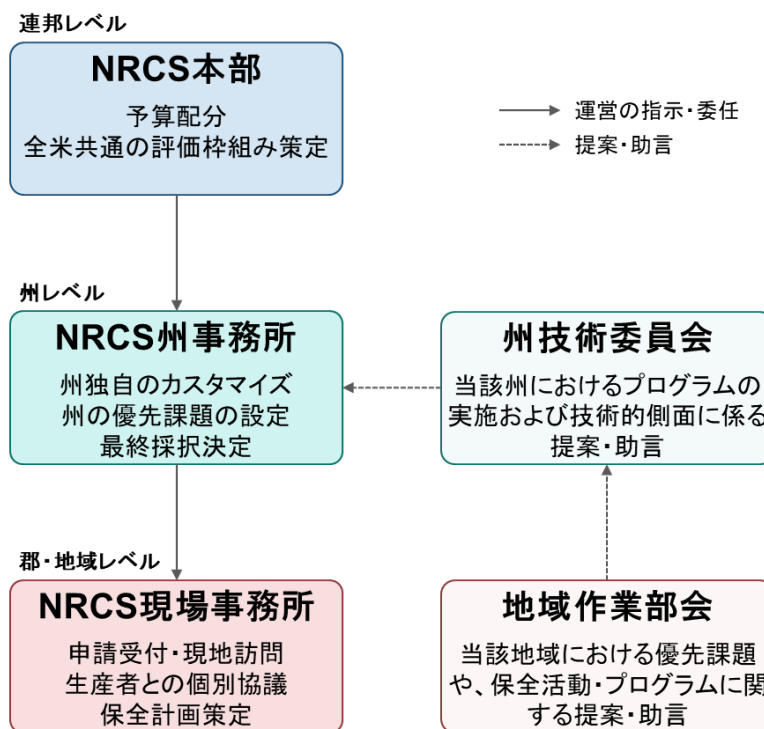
連邦レベル

NRCS本部

予算配分
全米共通の評価枠組み策定

運営の指示・委任

提案・助言

州レベル

NRCS州事務所

州独自のカスタマイズ
州の優先課題の設定
最終採択決定

州技術委員会

当該州におけるプログラムの実施および技術的側面に係る提案・助言

郡・地域レベル

NRCS現場事務所

申請受付・現地訪問
生産者との個別協議
保全計画策定

地域作業部会

当該地域における優先課題や、保全活動・プログラムに関する提案・助言